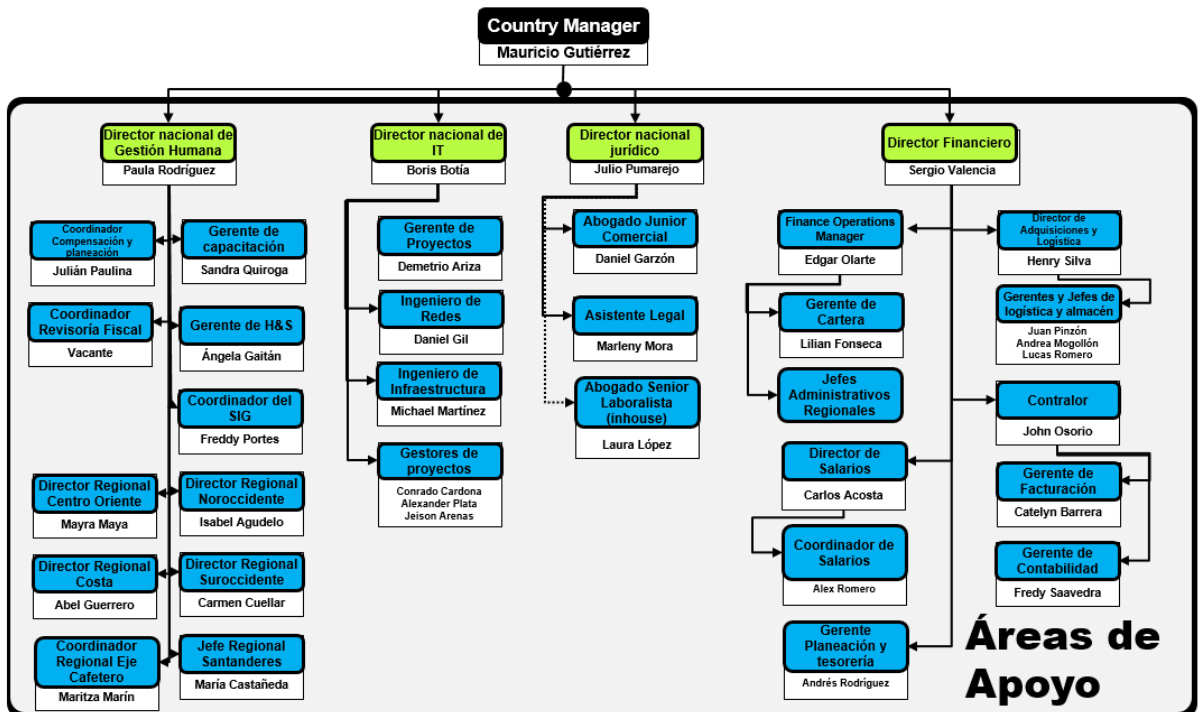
Country Manager
Mauricio Gutiérrez

Director nacional de Gestión Humana
Paula Rodríguez

Coordinador Compensación y planeación
Julián Paulina

Gerente de capacitación
Sandra Quiroga

Coordinador Revisoría Fiscal
Vacante

Gerente de H&S
Ángela Gaitán

Coordinador del SIG
Freddy Portes

Director Regional Centro Oriente
Mayra Maya

Director Regional Noroccidente
Isabel Agudelo

Director Regional Costa
Abel Guerrero

Director Regional Suroccidente
Carmen Cuellar

Coordinador Regional Eje Cafetero
Maritza Marín

Jefe Regional Santanderes
María Castañeda

Director nacional de IT
Boris Botía

Gerente de Proyectos
Demetrio Ariza

Ingeniero de Redes
Daniel Gil

Ingeniero de Infraestructura
Michael Martínez

Gestores de proyectos
Conrado Cardona
Alexander Plata
Jeison Arenas

Director nacional jurídico
Julio Pumarejo

Abogado Junior Comercial
Daniel Garzón

Asistente Legal
Marleny Mora

Abogado Senior Laboralista (inhouse)
Laura López

Director Financiero
Sergio Valencia

Finance Operations Manager
Edgar Olarte

Director de Adquisiciones y Logística
Henry Silva

Gerentes y Jefes de logística y almacén
Juan Pinzón
Andrea Mogollón
Lucas Romero

Gerente de Cartera
Lilian Fonseca

Jefes Administrativos Regionales

Contralor
John Osorio

Director de Salarios
Carlos Acosta

Gerente de Facturación
Catelyn Barrera

Coordinador de Salarios
Alex Romero

Gerente de Contabilidad
Fredy Saavedra

Gerente Planeación y tesorería
Andrés Rodríguez

Áreas de Apoyo